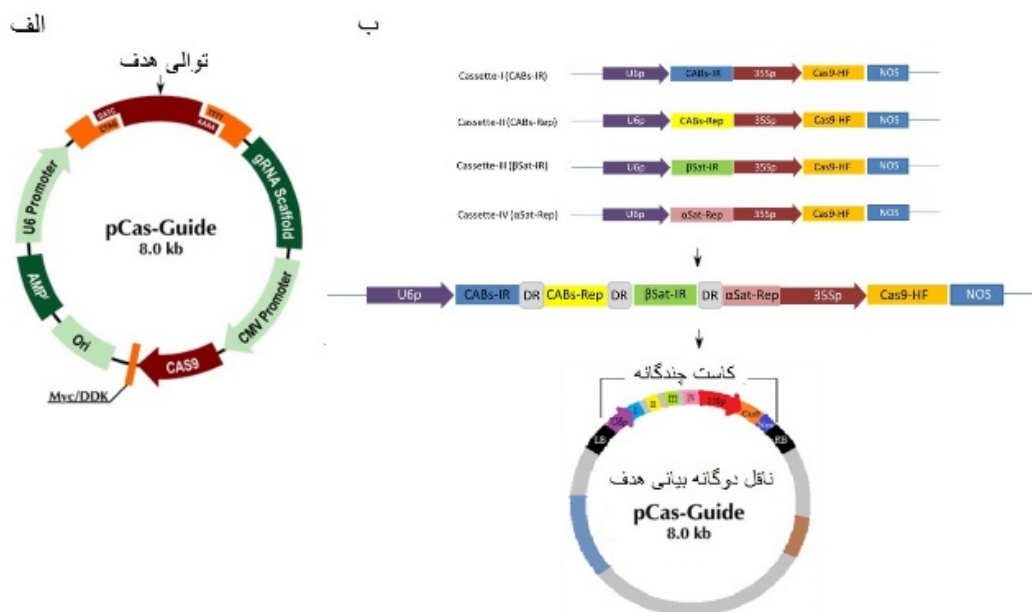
الف

توالی هدف

GATC
CTAG
TTTT
AAAA

gRNA Scaffold

U6 Promoter

pCas-Guide
8.0 kb

AMP$^r$

CMV Promoter

Ori

CAS9

Myc/DDK

ب

Cassette-I (CABs-IR) U6p CABs-IR 35Sp Cas9-HF NOS

Cassette-II (CABs-Rep) U6p CABs-Rep 35Sp Cas9-HF NOS

Cassette-III (βSat-IR) U6p βSat-IR 35Sp Cas9-HF NOS

Cassette-IV (αSat-Rep) U6p αSat-Rep 35Sp Cas9-HF NOS

U6p CABs-IR DR CABs-Rep DR βSat-IR DR αSat-Rep 35Sp Cas9-HF NOS

کاست چندگانه

LB U6p I II III IV 35Sp Cas9 Nos RB

ناقل دوگانه بیانی هدف

pCas-Guide
8.0 kb